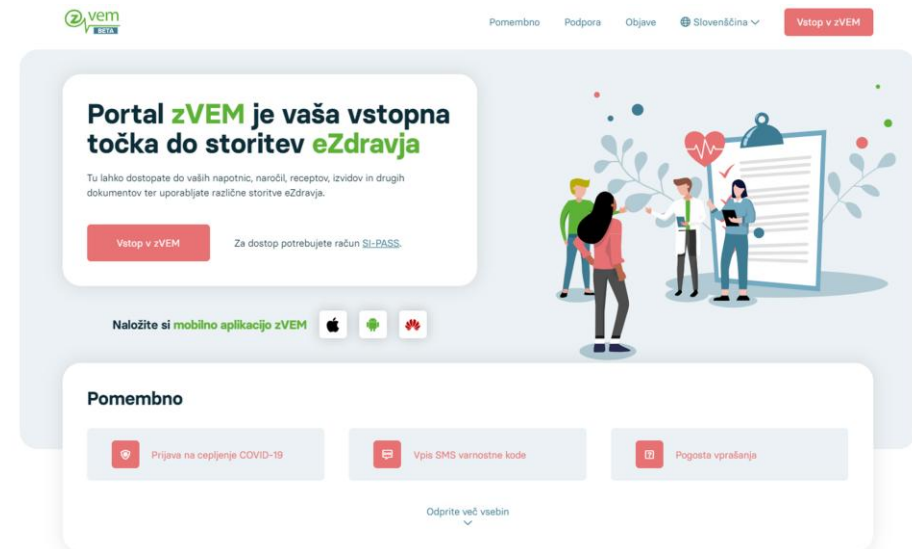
zvem BETA

Pomembno Podpora Objave Slovenščina Vstop v zVEM

Portal zVEM je vaša vstopna točka do storitev eZdravja

Tu lahko dostopate do vaših napotnic, naročil, receptov, izvidov in drugih dokumentov ter uporabljate različne storitve eZdravja.

Vstop v zVEM

Za dostop potrebujete račun SI-PASS.

Naložite si mobilno aplikacijo zVEM

Pomembno

Prijava na cepljenje COVID-19

Vpis SMS varnostne kode

Pogosta vprašanja

Odprite več vsebin